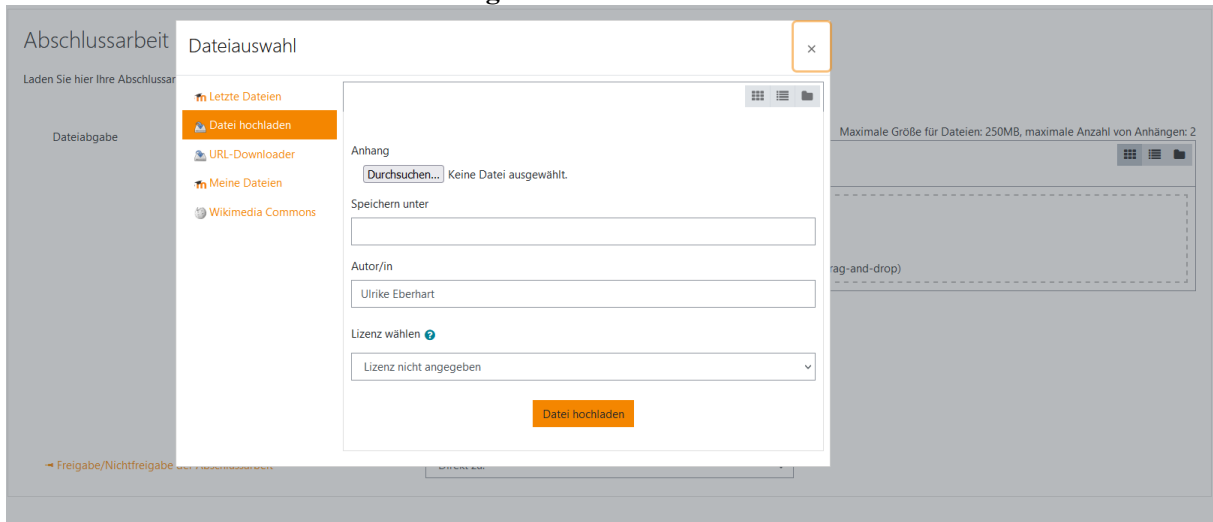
Abschlussarbeit

Laden Sie hier Ihre Abschlussar

Dateiabgabe

Maximale Größe für Dateien: 250MB, maximale Anzahl von Anhängen: 2

rag-and-drop)

Freigabe/Nichtfreigabe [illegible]

Dateiauswahl

×

Letzte Dateien

Datei hochladen

URL-Downloader

Meine Dateien

Wikimedia Commons

Anhang

Durchsuchen... Keine Datei ausgewählt.

Speichern unter

Autor/in

Ulrike Eberhart

Lizenz wählen

Lizenz nicht angegeben

Datei hochladen